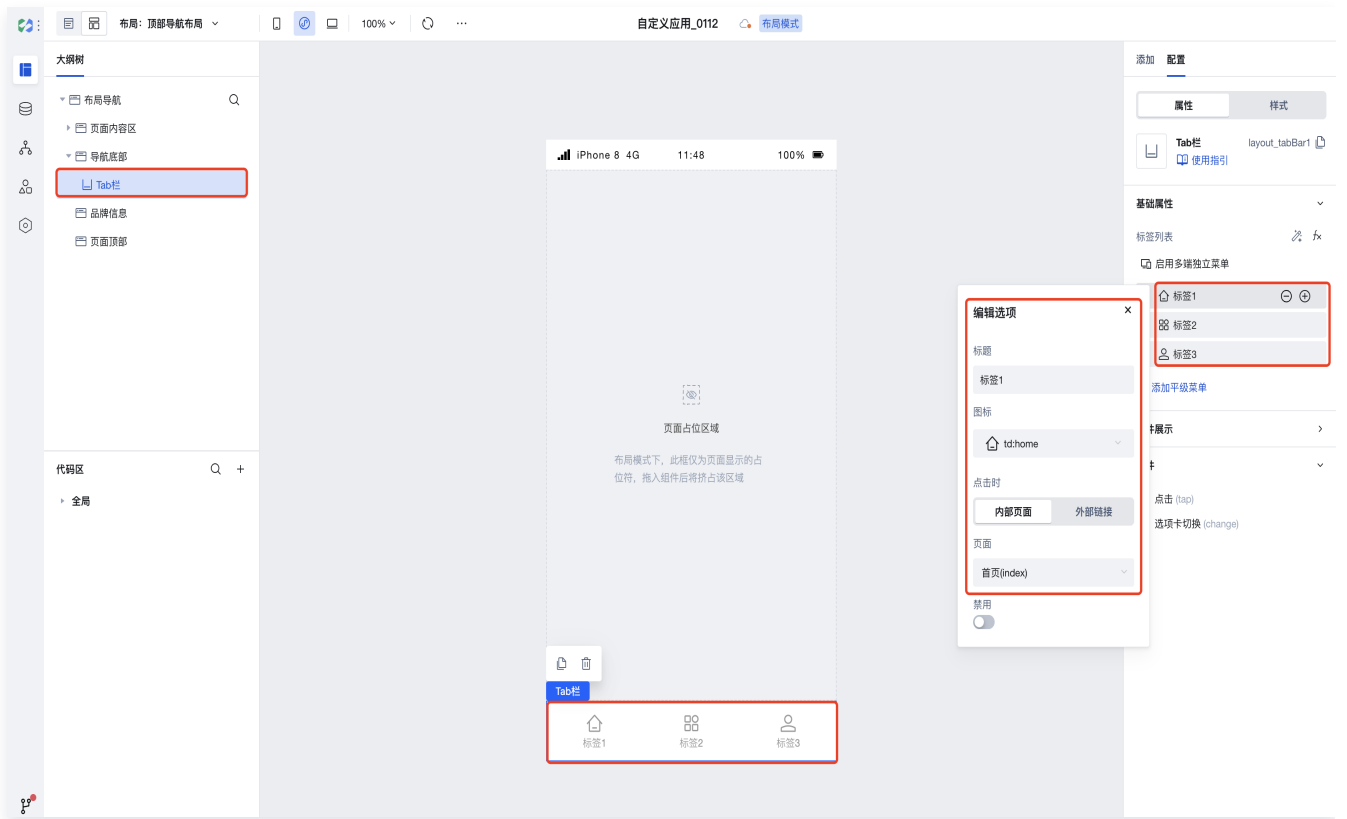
布局：顶部导航布局
100%
自定义应用_0112
布局模式

大纲树
布局导航
页面内容区
导航底部
Tab栏
品牌信息
页面顶部

代码区
全局

iPhone 8 4G 11:48 100%

页面占位区域
布局模式下，此框仅为页面显示的占位符，拖入组件后将挤占该区域

Tab栏
标签1
标签2
标签3

编辑选项
标题
标签1
图标
td:home
点击时
内部页面
外部链接
页面
首页(index)
禁用

添加
配置
属性
样式
Tab栏
layout_tabBar1
使用指引
基础属性
标签列表
启用多端独立菜单
标签1
标签2
标签3
添加平级菜单
件展示
件
点击 (tap)
选项卡切换 (change)